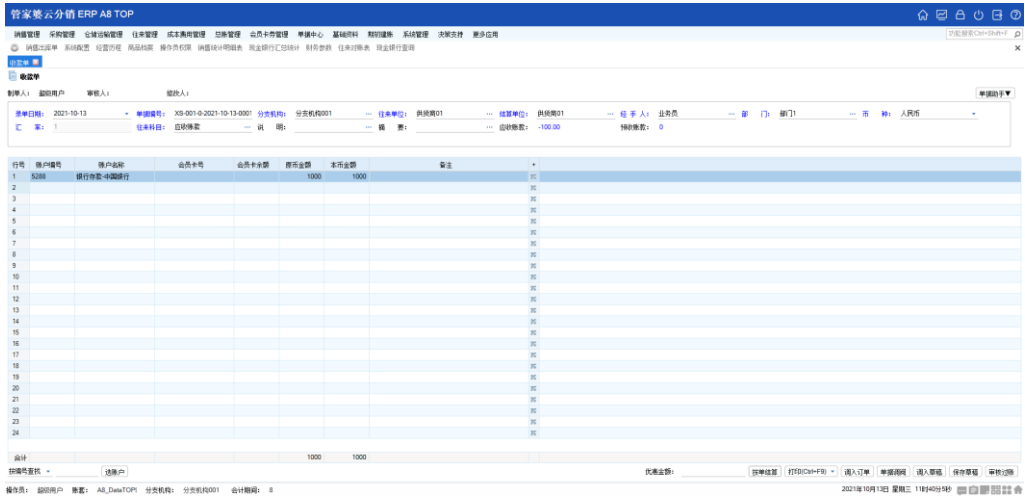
管家婆云分销 ERP A8 TOP

销售管理 采购管理 仓储运输管理 往来管理 成本费用管理 总账管理 会员卡券管理 单据中心 基础资料 期初建账 系统管理 决策支持 更多应用

功能搜索(Ctrl+Shift+F

销售出库单 系统配置 经营历程 商品档案 操作员权限 销售统计明细表 现金银行汇总统计 财务参数 往来对账表 现金银行查询

收款单

收款单

制单人： 超级用户 审核人： 提交人：

单据助手

录单日期： 2021-10-13 单据编号： XS-001-0-2021-10-13-0001 分支机构： 分支机构001 往来单位： 供货商01 结算单位： 供货商01 经手人： 业务员 部门： 部门1 币种： 人民币

汇率： 1 往来科目： 应收账款 说明： 摘要： 应收账款： -100.00 预收账款： 0

| 行号 | 账户编号 | 账户名称 | 会员卡号 | 会员卡余额 | 原币金额 | 本币金额 | 备注 |
|---|---|---|---|---|---|---|---|
| 1 | 5288 | 银行存款-中国银行 | | | 1000 | 1000 | |
| 2 | | | | | | | |
| 3 | | | | | | | |
| 4 | | | | | | | |
| 5 | | | | | | | |
| 6 | | | | | | | |
| 7 | | | | | | | |
| 8 | | | | | | | |
| 9 | | | | | | | |
| 10 | | | | | | | |
| 11 | | | | | | | |
| 12 | | | | | | | |
| 13 | | | | | | | |
| 14 | | | | | | | |
| 15 | | | | | | | |
| 16 | | | | | | | |
| 17 | | | | | | | |
| 18 | | | | | | | |
| 19 | | | | | | | |
| 20 | | | | | | | |
| 21 | | | | | | | |
| 22 | | | | | | | |
| 23 | | | | | | | |
| 24 | | | | | | | |
| 合计 | | | | | 1000 | 1000 | |

按编号查找 选账户

优惠金额： 按单结算 打印(Ctrl+F9) 调入订单 单据调阅 调入草稿 保存草稿 审核过账

操作员： 超级用户 账套： A8_DataTOP1 分支机构： 分支机构001 会计期间： 8

2021年10月13日 星期三 11时40分5秒